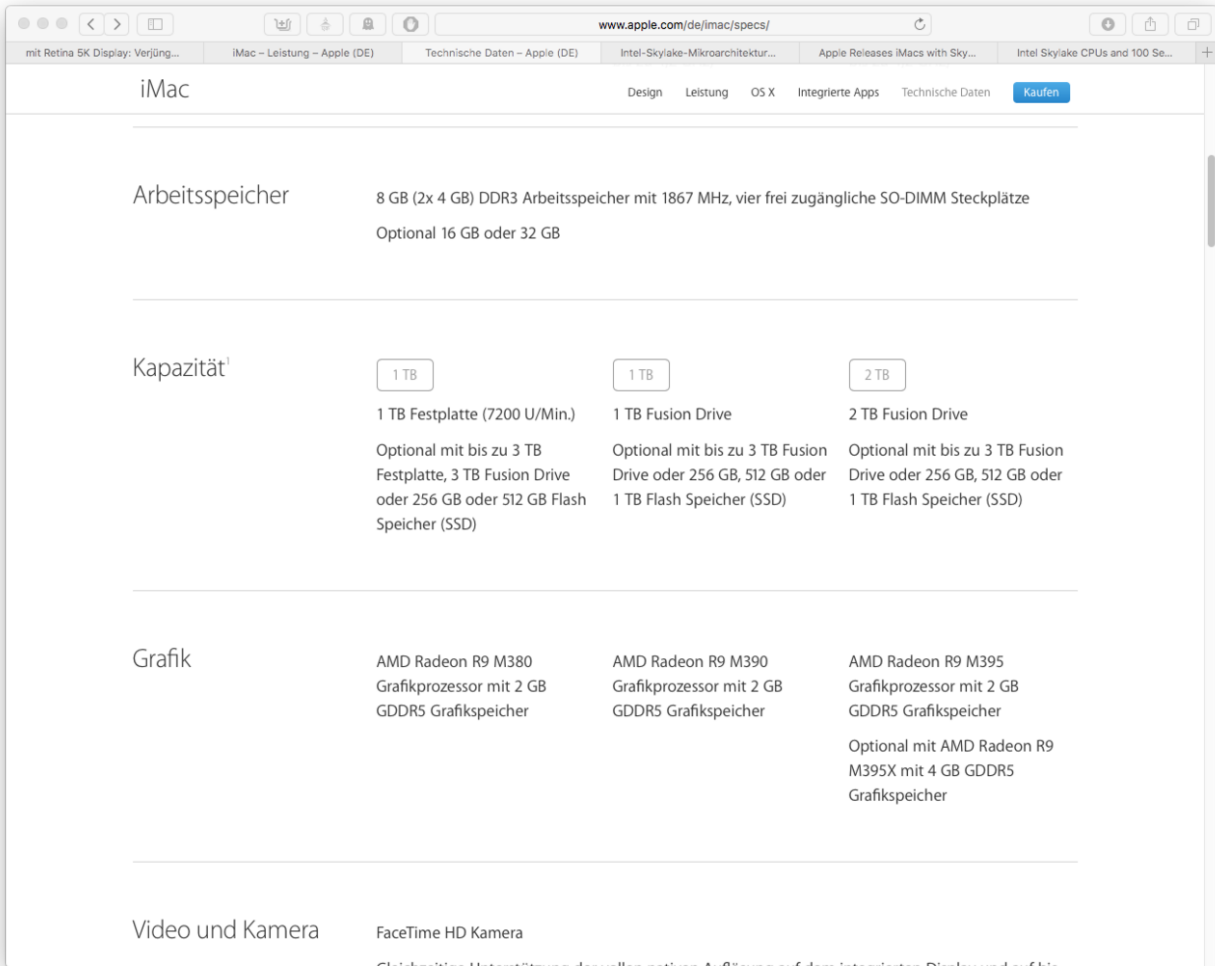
www.apple.com/de/imac/specs/

mit Retina 5K Display: Verjüng... | iMac – Leistung – Apple (DE) | Technische Daten – Apple (DE) | Intel-Skylake-Mikroarchitektur... | Apple Releases iMacs with Sky... | Intel Skylake CPUs and 100 Se...

iMac

Design Leistung OS X Integrierte Apps Technische Daten Kaufen

Arbeitsspeicher

8 GB (2x 4 GB) DDR3 Arbeitsspeicher mit 1867 MHz, vier frei zugängliche SO-DIMM Steckplätze

Optional 16 GB oder 32 GB

Kapazität$^1$

| 1 TB | 1 TB | 2 TB |
|---|---|---|
| 1 TB Festplatte (7200 U/Min.) | 1 TB Fusion Drive | 2 TB Fusion Drive |
| Optional mit bis zu 3 TB Festplatte, 3 TB Fusion Drive oder 256 GB oder 512 GB Flash Speicher (SSD) | Optional mit bis zu 3 TB Fusion Drive oder 256 GB, 512 GB oder 1 TB Flash Speicher (SSD) | Optional mit bis zu 3 TB Fusion Drive oder 256 GB, 512 GB oder 1 TB Flash Speicher (SSD) |

Grafik

| AMD Radeon R9 M380 Grafikprozessor mit 2 GB GDDR5 Grafikspeicher | AMD Radeon R9 M390 Grafikprozessor mit 2 GB GDDR5 Grafikspeicher | AMD Radeon R9 M395 Grafikprozessor mit 2 GB GDDR5 Grafikspeicher<br>Optional mit AMD Radeon R9 M395X mit 4 GB GDDR5 Grafikspeicher |
|---|---|---|

Video und Kamera

FaceTime HD Kamera

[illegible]